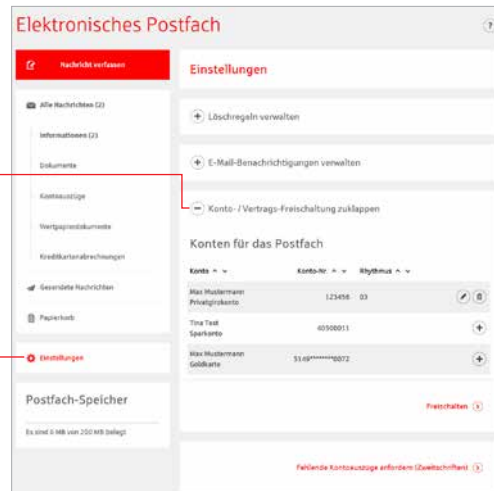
Elektronisches Postfach

Nachricht verfassen

Alle Nachrichten (2)

Informationen (2)

Dokumente

Kontoauszüge

Wertpapierdokumente

Kreditkartenabrechnungen

Gesendete Nachrichten

Papierkorb

Einstellungen

Postfach-Speicher

Es sind 0 MB von 200 MB belegt

Einstellungen

Löschregeln verwalten

E-Mail-Benachrichtigungen verwalten

Konto- / Vertrags-Freischaltung zuklappen

Konten für das Postfach

| Konto | Konto-Nr. | Rhythmus |
|---|---|---|
| Max Mustermann Privatgirokonto | 123456 | 03 |
| Tina Test Sparkonto | 40508011 | |
| Max Mustermann Goldkarte | 5148********0072 | |

Freischalten

Fehlende Kontoauszüge anfordern (Zweitschriften)